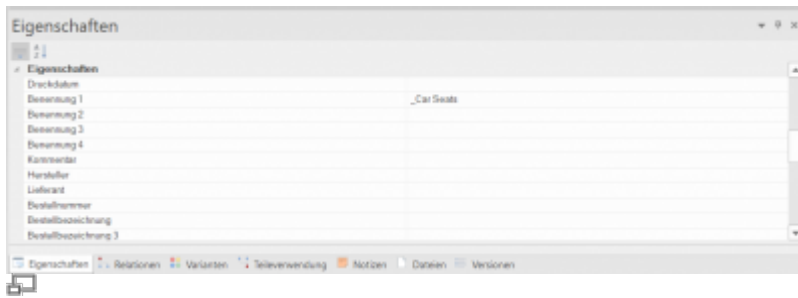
Eigenschaften

Eigenschaften

| | |
|---|---|
| Druckdatum | |
| Benennung 1 | _Car Seats |
| Benennung 2 | |
| Benennung 3 | |
| Benennung 4 | |
| Kommentar | |
| Hersteller | |
| Lieferant | |
| Bestellnummer | |
| Bestellbezeichnung | |
| Bestellbezeichnung 3 | |

Eigenschaften Relationen Varianten Teileverwendung Notizen Dateien Versionen